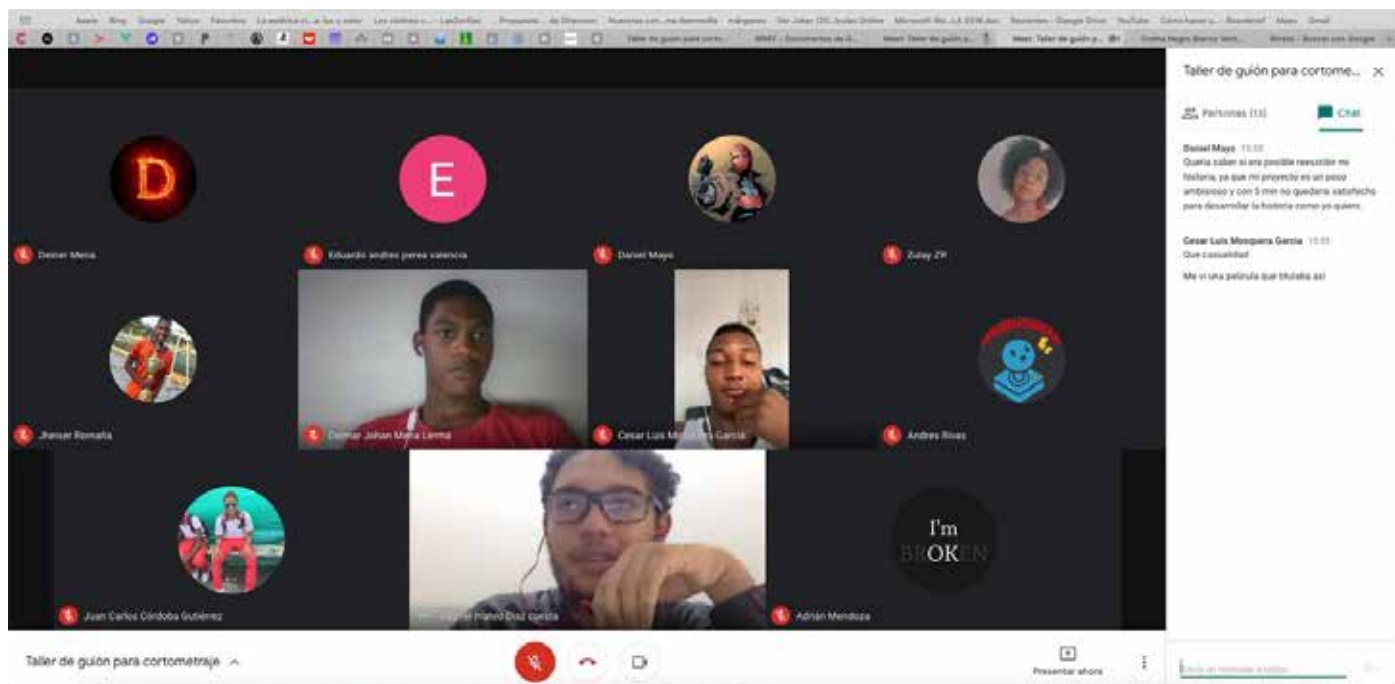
Taller de guión para cortome...

Personas (13)

Chat

Daniel Mayo 15:55
Queria saber si era posible reescribir mi historia, ya que mi proyecto es un poco ambisioso y con 5 min no quedaria satisfecho para desarrollar la historia como yo quiero.

Cesar Luis Mosquera Garcia 15:55
Que casualidad

Me vi una pelicula que titulaba asi

D

Deiner Mena

E

Eduardo andres perea valencia

Daniel Mayo

Zulay ZR

Jhaiser Romaña

Deimar Johan Maña Lerma

Cesar Luis M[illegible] Garcia

Andres Rivas

Juan Carlos Córdoba Gutiérrez

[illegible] mateo Diaz cuesta

I'm BROKEN

Adrian Mendoza

Taller de guión para cortometraje

Presentar ahora

Envía un mensaje a todos